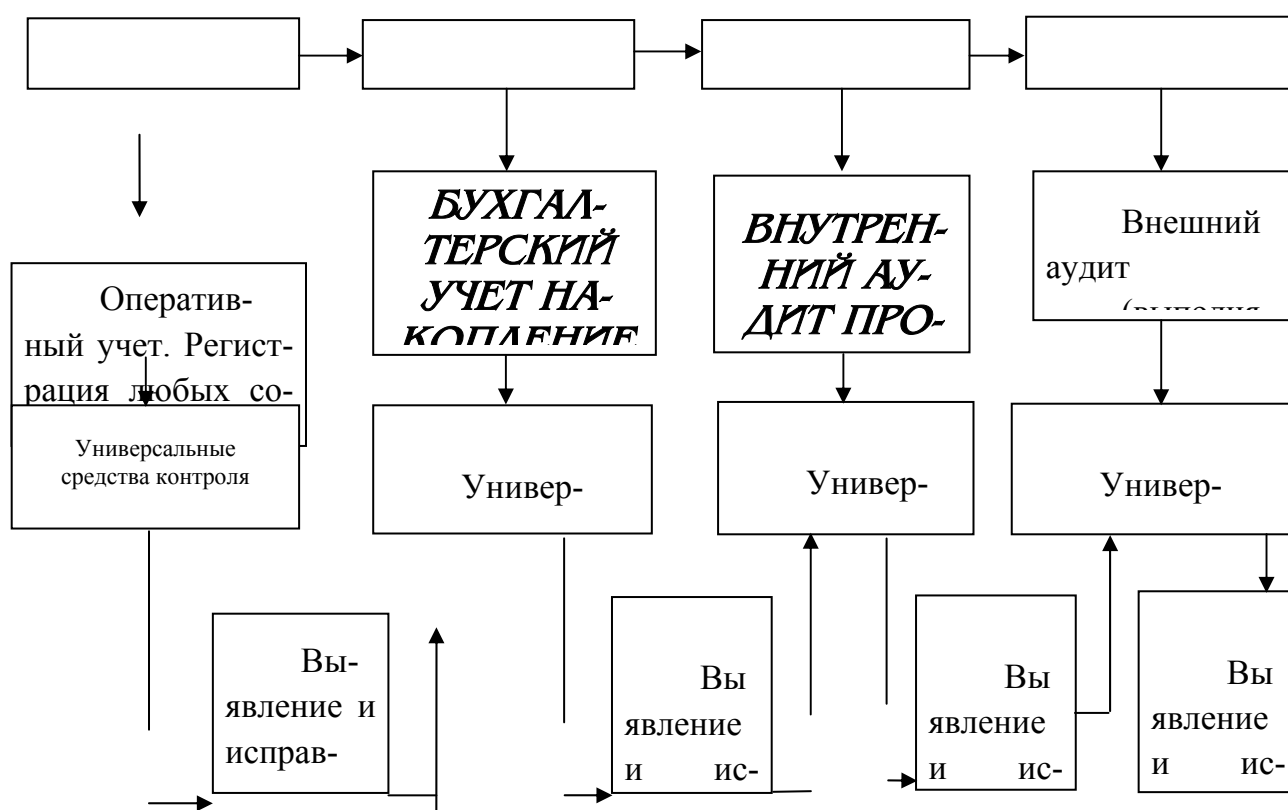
БУХГАЛТЕРСКИЙ УЧЕТ НАКОПЛЕНИЕ

ВНУТРЕННИЙ АУДИТ ПРО-

Внешний аудит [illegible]

Оперативный учет. Регистрация любых со-

Универсальные средства контроля

Универ-

Универ-

Универ-

Выявление и исправ-

Вы явление и ис-

Вы явление и ис-

Вы явление и ис-